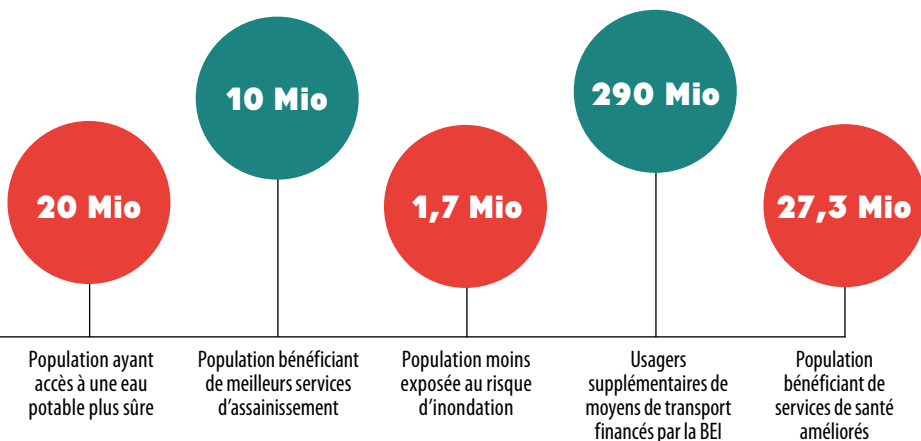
20 Mio

Population ayant accès à une eau potable plus sûre

10 Mio

Population bénéficiant de meilleurs services d'assainissement

1,7 Mio

Population moins exposée au risque d'inondation

290 Mio

Usagers supplémentaires de moyens de transport financés par la BEI

27,3 Mio

Population bénéficiant de services de santé améliorés